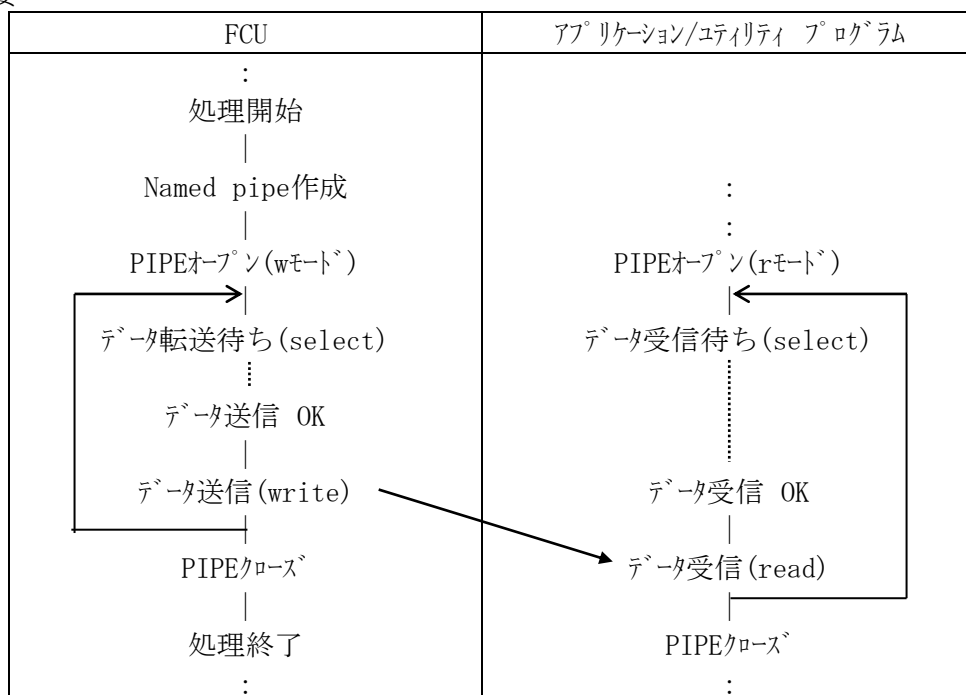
| FCU | ｱﾌﾟﾘｹｰｼｮﾝ/ﾕﾃｨﾘﾃｨ ﾌﾟﾛｸﾞﾗﾑ |
|---|---|
| : | |
| 処理開始 | |
| Named pipe作成 | : |
| | : |
| PIPEｵｰﾌﾟﾝ(wﾓｰﾄﾞ) | PIPEｵｰﾌﾟﾝ(rﾓｰﾄﾞ) |
| ﾃﾞｰﾀ転送待ち(select) | ﾃﾞｰﾀ受信待ち(select) |
| ﾃﾞｰﾀ送信 OK | |
| ﾃﾞｰﾀ送信(write) | ﾃﾞｰﾀ受信 OK |
| PIPEｸﾛｰｽﾞ | ﾃﾞｰﾀ受信(read) |
| 処理終了 | PIPEｸﾛｰｽﾞ |
| : | : |